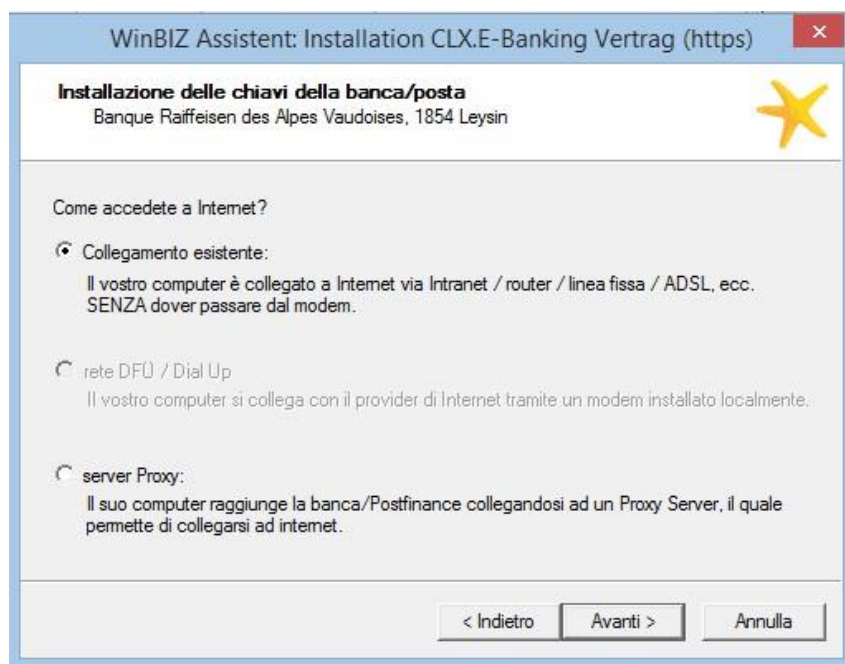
WinBIZ Assistent: Installation CLX.E-Banking Vertrag (https)

×

Installazione delle chiavi della banca/posta
Banque Raiffeisen des Alpes Vaudoises, 1854 Leysin

Come accedete a Internet?

Collegamento esistente:
Il vostro computer è collegato a Internet via Intranet / router / linea fissa / ADSL, ecc. SENZA dover passare dal modem.

rete DFÜ / Dial Up
Il vostro computer si collega con il provider di Internet tramite un modem installato localmente.

server Proxy:
Il suo computer raggiunge la banca/Postfinance collegandosi ad un Proxy Server, il quale permette di collegarsi ad internet.

< Indietro

Avanti >

Annulla